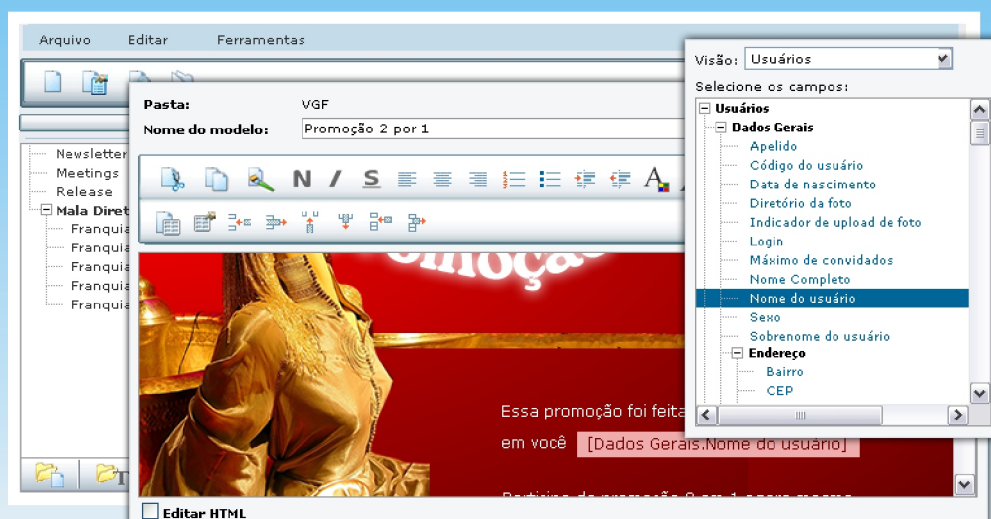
Arquivo Editar Ferramentas

Newsletter
Meetings
Release
Mala Diret
Franquia
Franquia
Franquia
Franquia
Franquia

Pasta: VGF
Nome do modelo: Promoção 2 por 1

N I S

Essa promoção foi feita
em você [Dados Gerais.Nome do usuário]

Editar HTML

Visão: Usuários
Selecione os campos:
Usuários
Dados Gerais
Apelido
Código do usuário
Data de nascimento
Diretório da foto
Indicador de upload de foto
Login
Máximo de convidados
Nome Completo
Nome do usuário
Sexo
Sobrenome do usuário
Endereço
Bairro
CEP